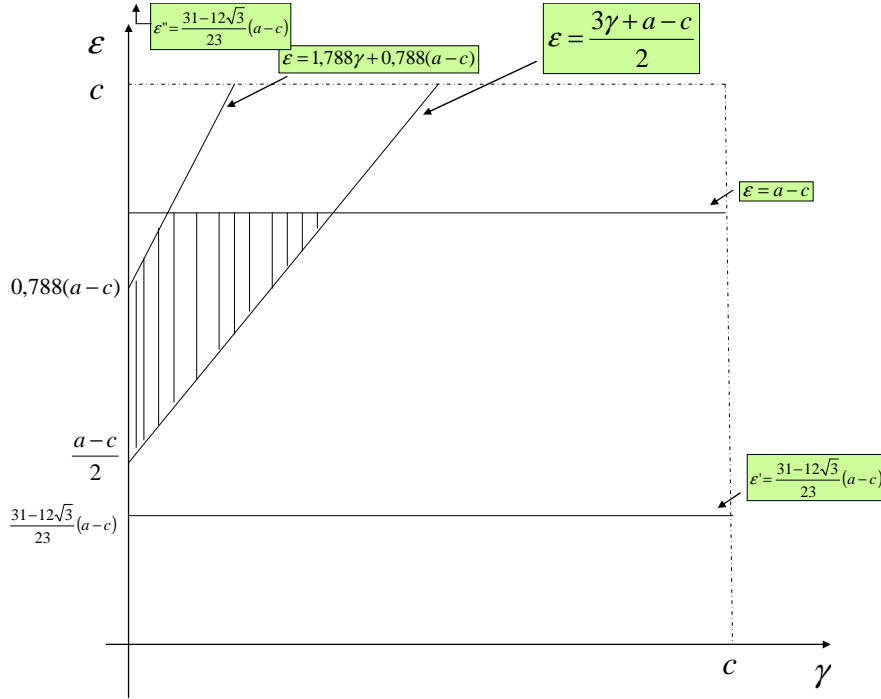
$\varepsilon'' = \frac{31-12\sqrt{3}}{23}(a-c)$

$\varepsilon$

$\varepsilon = 1{,}788\gamma + 0{,}788(a-c)$

$\varepsilon = \frac{3\gamma + a - c}{2}$

$c$

$\varepsilon = a - c$

$0{,}788(a-c)$

$\frac{a-c}{2}$

$\varepsilon' = \frac{31-12\sqrt{3}}{23}(a-c)$

$\frac{31-12\sqrt{3}}{23}(a-c)$

$c$

$\gamma$